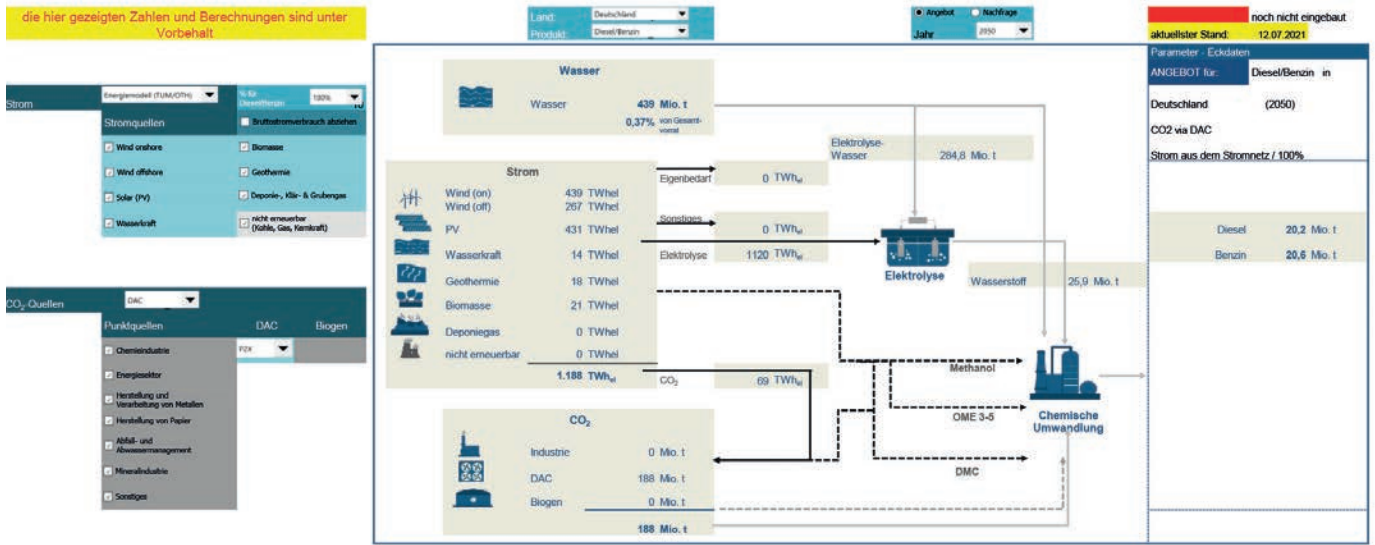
die hier gezeigten Zahlen und Berechnungen sind unter Vorbehalt

Land: Deutschland
Produkt: Diesel/Benzin

Angebot Nachfrage
Jahr 2050

noch nicht eingebaut
aktuellster Stand: 12.07.2021

Parameter - Eckdaten
ANGEBOT für: Diesel/Benzin in
Deutschland (2050)
CO2 via DAC
Strom aus dem Stromnetz / 100%

Strom Energiemodell (TUM/OTH) % für Dieselbenzin 100%
Stromquellen Bruttostromverbrauch abziehen
Wind onshore Biomasse
Wind offshore Geothermie
Solar (PV) Deponie-, Klär- & Grubengas
Wasserkraft nicht erneuerbar (Kohle, Gas, Kernkraft)

CO2-Quellen DAC
Punktquellen DAC Biogen
Chemieindustrie PZK
Energiesektor
Herstellung und Verarbeitung von Metallen
Herstellung von Papier
Abfall- und Abwassermanagement
Mineralindustrie
Sonstiges

Wasser
Wasser 439 Mio. t
0,37% von Gesamtvorrat

Strom
Wind (on) 439 TWhel
Wind (off) 267 TWhel
PV 431 TWhel
Wasserkraft 14 TWhel
Geothermie 18 TWhel
Biomasse 21 TWhel
Deponiegas 0 TWhel
nicht erneuerbar 0 TWhel
1.188 TWh$_{el}$

Eigenbedarf 0 TWh$_{el}$
Sonstiges 0 TWh$_{el}$
Elektrolyse 1120 TWh$_{el}$
CO$_2$ 69 TWh$_{el}$

Elektrolyse-Wasser 284,8 Mio. t
Elektrolyse
Wasserstoff 25,9 Mio. t

Methanol
OME 3-5
DMC
Chemische Umwandlung

CO$_2$
Industrie 0 Mio. t
DAC 188 Mio. t
Biogen 0 Mio. t
188 Mio. t

Diesel 20,2 Mio. t
Benzin 20,6 Mio. t